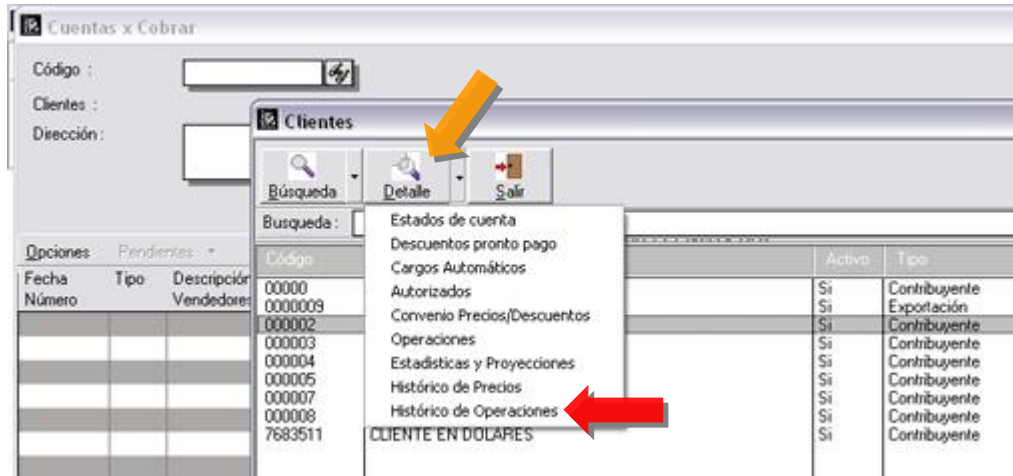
Cuentas x Cobrar

Código :

Clientes :

Dirección :

Opciones Pendientes

| Fecha Número | Tipo | Descripción Vendedores |
|---|---|---|

Clientes

Búsqueda Detalle Salir

Busqueda :

Estados de cuenta
Descuentos pronto pago
Cargos Automáticos
Autorizados
Convenio Precios/Descuentos
Operaciones
Estadisticas y Proyecciones
Histórico de Precios
Histórico de Operaciones

| Código | | Activo | Tipo |
|---|---|---|---|
| 00000 | | Si | Contribuyente |
| 0000009 | | Si | Exportación |
| 000002 | | Si | Contribuyente |
| 000003 | | Si | Contribuyente |
| 000004 | | Si | Contribuyente |
| 000005 | | Si | Contribuyente |
| 000007 | | Si | Contribuyente |
| 000008 | | Si | Contribuyente |
| 7683511 | CLIENTE EN DOLARES | Si | Contribuyente |